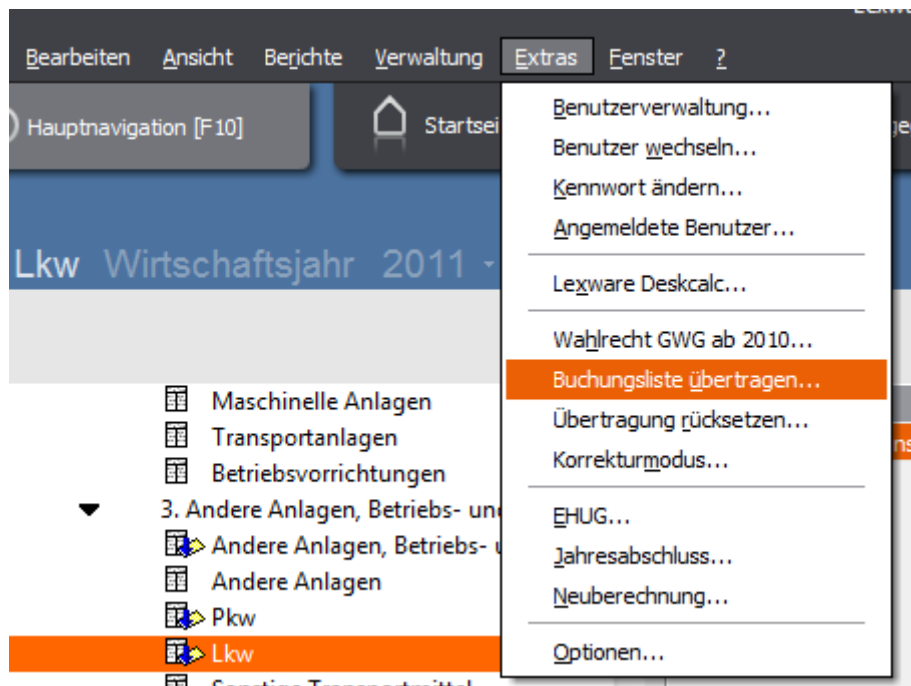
Bearbeiten Ansicht Berichte Verwaltung Extras Fenster ?

Hauptnavigation [F10]

Startsei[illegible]

Lkw Wirtschaftsjahr 2011

Maschinelle Anlagen
Transportanlagen
Betriebsvorrichtungen
3. Andere Anlagen, Betriebs- und
Andere Anlagen, Betriebs- u
Andere Anlagen
Pkw
Lkw

Benutzerverwaltung...
Benutzer wechseln...
Kennwort ändern...
Angemeldete Benutzer...
Lexware Deskcalc...
Wahlrecht GWG ab 2010...
Buchungsliste übertragen...
Übertragung rücksetzen...
Korrekturmodus...
EHUG...
Jahresabschluss...
Neuberechnung...
Optionen...